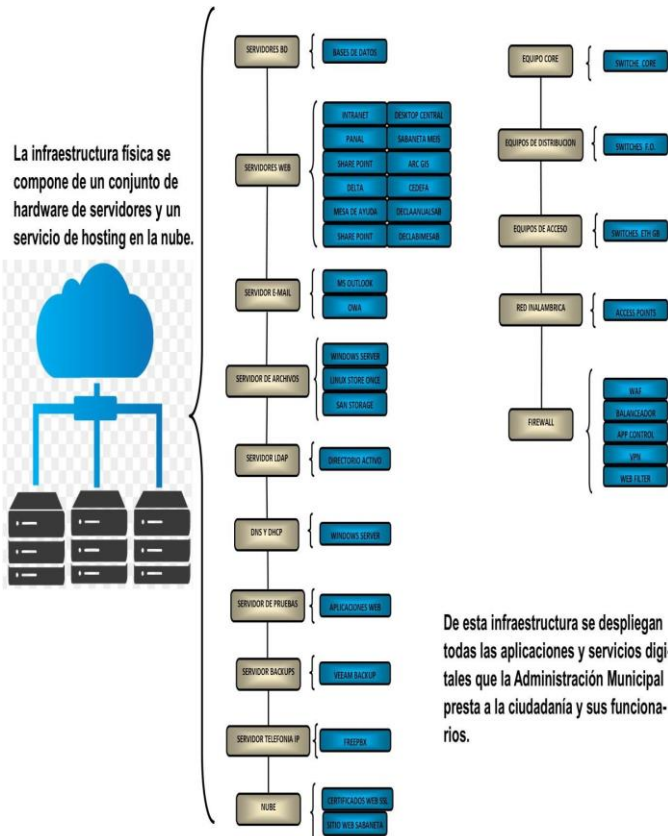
La infraestructura física se compone de un conjunto de hardware de servidores y un servicio de hosting en la nube.

SERVIDORES BD
BASES DE DATOS

SERVIDORES WEB
INTRANET
DESKTOP CENTRAL
PANAL
SABANETA MEIS
SHARE POINT
ARC GIS
DELTA
CEDEFA
MESA DE AYUDA
DECLAANUALSAB
SHARE POINT
DECLABIMESAB

SERVIDOR E-MAIL
MS OUTLOOK
OWA

SERVIDOR DE ARCHIVOS
WINDOWS SERVER
LINUX STORE ONCE
SAN STORAGE

SERVIDOR LDAP
DIRECTORIO ACTIVO

DNS Y DHCP
WINDOWS SERVER

SERVIDOR DE PRUEBAS
APLICACIONES WEB

SERVIDOR BACKUPS
VEEAM BACKUP

SERVIDOR TELEFONIA IP
FREEPBX

NUBE
CERTIFICADOS WEB SSL
SITIO WEB SABANETA

EQUIPO CORE
SWITCHE CORE

EQUIPOS DE DISTRIBUCION
SWITCHES F.O.

EQUIPOS DE ACCESO
SWITCHES ETH GB

RED INALAMBRICA
ACCESS POINTS

FIREWALL
WAF
BALANCEADOR
APP CONTROL
VPN
WEB FILTER

De esta infraestructura se despliegan todas las aplicaciones y servicios digi- tales que la Administración Municipal presta a la ciudadanía y sus funciona- rios.